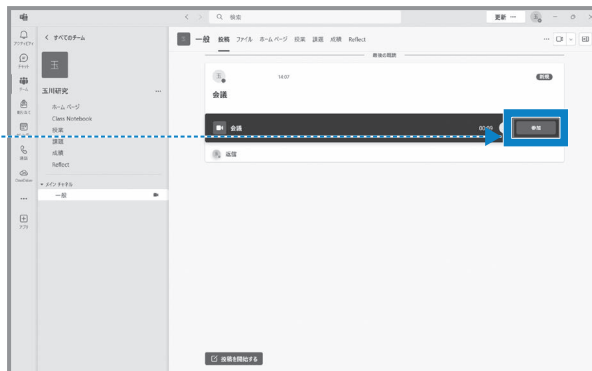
検索

更新 ···

アクティビティ

チャット

チーム

課題

カレンダー

通話

OneDrive

···

アプリ

< すべてのチーム

玉

玉川研究 ···

ホーム ページ

Class Notebook

授業

課題

成績

Reflect

▾ メイン チャネル

一般

一般 投稿 ファイル ホームページ 授業 課題 成績 Reflect

最後の既読

14:07

会議

会議

00:09

参加

返信

投稿を開始する